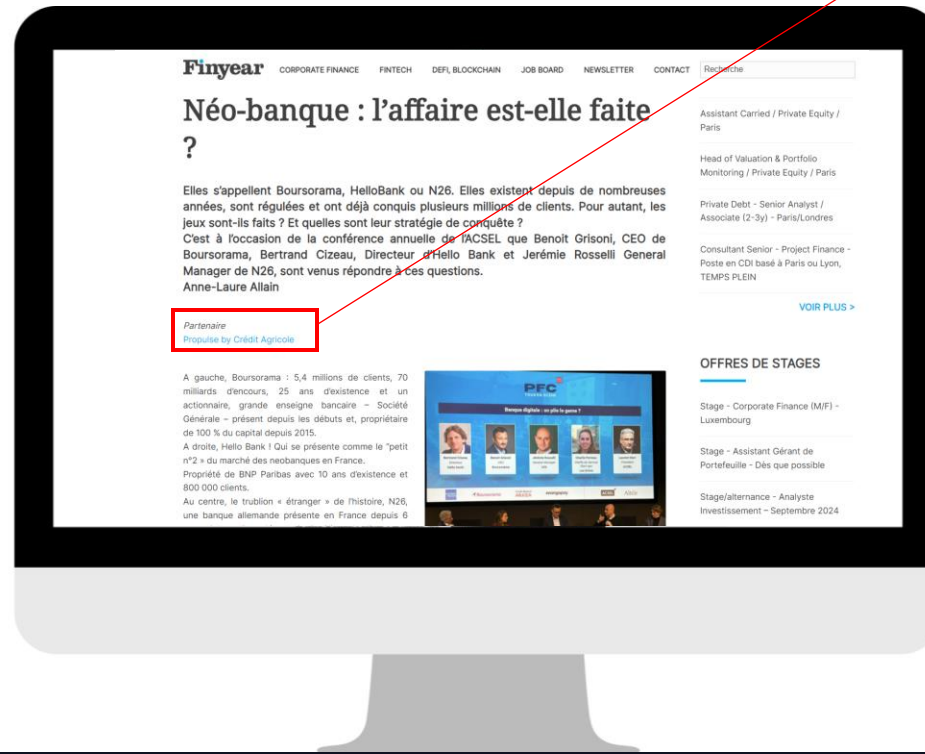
Finyear CORPORATE FINANCE FINTECH DEFI, BLOCKCHAIN JOB BOARD NEWSLETTER CONTACT Recherche

Néo-banque : l'affaire est-elle faite ?

Elles s'appellent Boursorama, HelloBank ou N26. Elles existent depuis de nombreuses années, sont régulées et ont déjà conquis plusieurs millions de clients. Pour autant, les jeux sont-ils faits ? Et quelles sont leur stratégie de conquête ?
C'est à l'occasion de la conférence annuelle de l'ACSEL que Benoit Grisoni, CEO de Boursorama, Bertrand Cizeau, Directeur d'Hello Bank et Jerémie Rosselli General Manager de N26, sont venus répondre à ces questions.
Anne-Laure Allain

Partenaire
Propulsé by Crédit Agricole

A gauche, Boursorama : 5,4 millions de clients, 70 milliards d'encours, 25 ans d'existence et un actionnaire, grande enseigne bancaire – Société Générale – présent depuis les débuts et, propriétaire de 100 % du capital depuis 2015.
A droite, Hello Bank ! Qui se présente comme le "petit n°2 » du marché des neobanques en France.
Propriété de BNP Paribas avec 10 ans d'existence et 800 000 clients.
Au centre, le trublion « étranger » de l'histoire, N26, une banque allemande présente en France depuis 6

PFC
Banque digitale : on plie le game ?

Assistant Carried / Private Equity / Paris

Head of Valuation & Portfolio Monitoring / Private Equity / Paris

Private Debt - Senior Analyst / Associate (2-3y) - Paris/Londres

Consultant Senior - Project Finance - Poste en CDI basé à Paris ou Lyon, TEMPS PLEIN

VOIR PLUS >

OFFRES DE STAGES

Stage - Corporate Finance (M/F) - Luxembourg

Stage - Assistant Gérant de Portefeuille - Dès que possible

Stage/alternance - Analyste Investissement – Septembre 2024